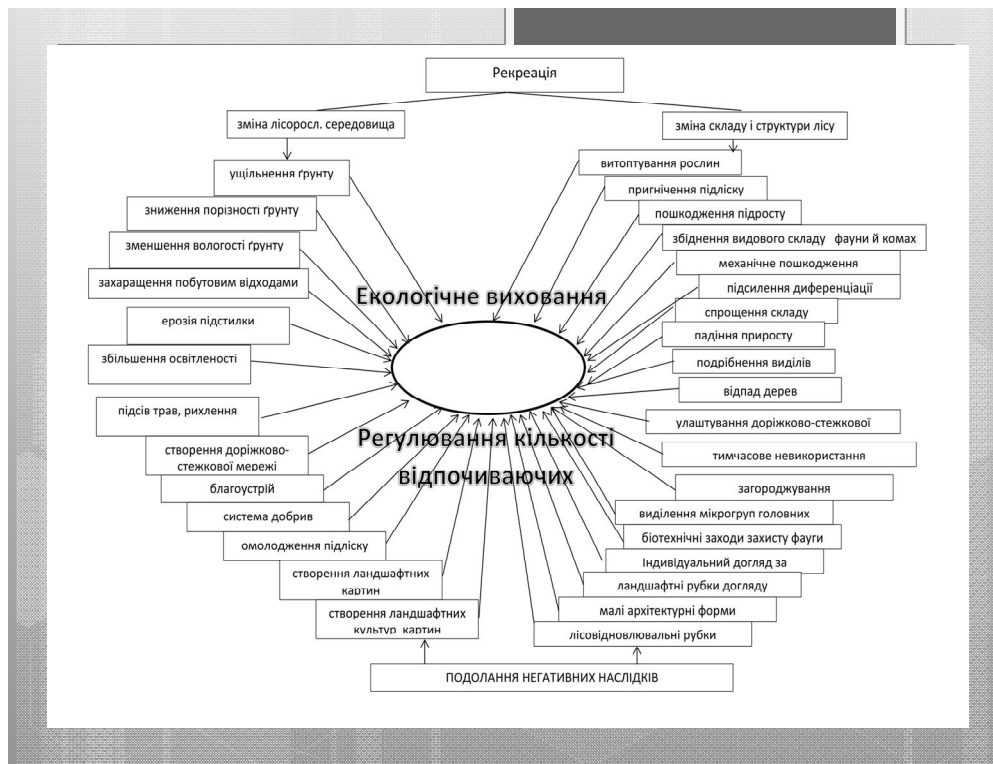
Рекреація

зміна лісоросл. середовища

зміна складу і структури лісу

ущільнення ґрунту

зниження порізності ґрунту

зменшення вологості ґрунту

захаращення побутовим відходами

ерозія підстилки

збільшення освітленості

підсів трав, рихлення

створення доріжково-стежкової мережі

благоустрій

система добрив

омолодження підліску

створення ландшафтних картин

створення ландшафтних культур картин

витоптування рослин

пригнічення підліску

пошкодження підросту

збіднення видового складу фауни й комах

механічне пошкодження

підсилення диференціації

спрощення складу

падіння приросту

подрібнення виділів

відпад дерев

улаштування доріжково-стежкової

тимчасове невикористання

загороджування

виділення мікрогруп головних

біотехнічні заходи захисту фауги

Індивідуальний догляд за

ландшафтні рубки догляду

малі архітектурні форми

лісовідновлювальні рубки

Екологічне виховання

Регулювання кількості відпочиваючих

ПОДОЛАННЯ НЕГАТИВНИХ НАСЛІДКІВ